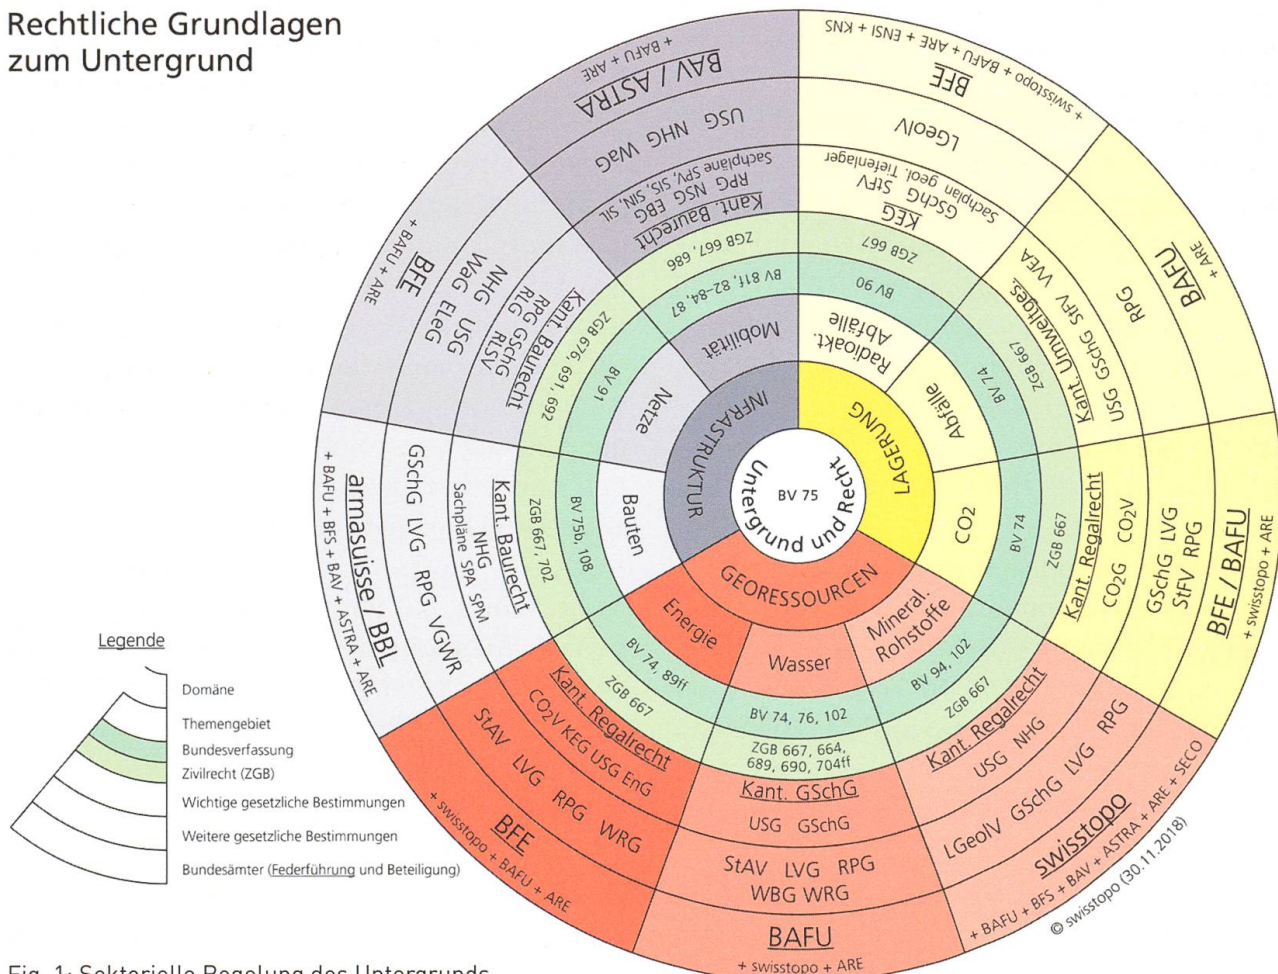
Rechtliche Grundlagen zum Untergrund

Untergrund und Recht
BV 75

INFRASTRUKTUR
Mobilität
BV 81f, 82–84, 87
ZGB 667, 686
Kant. Baurecht
RPG NSG EBG
Sachpläne SPV, SIS, SIN, SIL
USG NHG WaG
BAV / ASTRA
+ BAFU + ARE

Netze
BV 91
ZGB 676, 691, 692
Kant. Baurecht
RPG GSchG
RLG RLSV
NHG USG
WaG EleG
BFE
+ BAFU + ARE

Bauten
BV 75b, 108
ZGB 667, 702
Kant. Baurecht
NHG
Sachpläne SPA SPM
GSchG LVG RPG VGWR
armasuisse / BBL
+ BAFU + BFS + BAV + ASTRA + ARE

LAGERUNG
Radioakt. Abfälle
BV 90
ZGB 667
KEG
GSchG StFV
Sachplan geol. Tiefenlager
LGeolV
BFE
+ swisstopo + BAFU + ARE + ENSI + KNS

Abfälle
BV 74
ZGB 667
Kant. Umweltges.
USG GSchG StFV VVEA
RPG
BAFU
+ ARE

CO2
BV 74
ZGB 667
Kant. Regalrecht
CO2G CO2V
GSchG LVG StFV RPG
BFE / BAFU
+ swisstopo + ARE

GEORESSOURCEN
Energie
BV 74, 89ff
ZGB 667
Kant. Regalrecht
CO2V KEG USG EnG
StAV LVG RPG WRG
BFE
+ swisstopo + BAFU + ARE

Wasser
BV 74, 76, 102
ZGB 667, 664, 689, 690, 704ff
Kant. GSchG
USG GSchG
StAV LVG RPG WBG WRG
BAFU
+ swisstopo + ARE

Mineral. Rohstoffe
BV 94, 102
ZGB 667
Kant. Regalrecht
USG NHG
LGeolV GSchG LVG RPG
swisstopo
+ BAFU + BFS + BAV + ASTRA + ARE + SECO

© swisstopo (30.11.2018)

Legende
Domäne
Themengebiet
Bundesverfassung
Zivilrecht (ZGB)
Wichtige gesetzliche Bestimmungen
Weitere gesetzliche Bestimmungen
Bundesämter (Federführung und Beteiligung)

Fig. 1: Sektorielle Regelung des Untergrunds